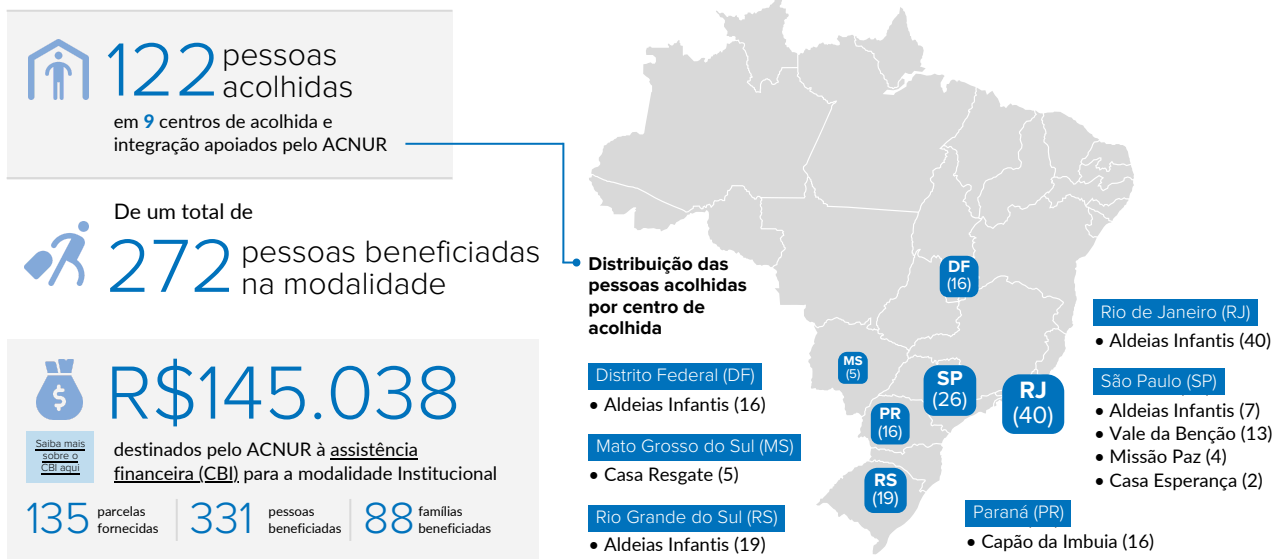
122 pessoas acolhidas

em 9 centros de acolhida e integração apoiados pelo ACNUR

De um total de

272 pessoas beneficiadas na modalidade

R$145.038

Saiba mais sobre o CBI aqui

destinados pelo ACNUR à assistência financeira (CBI) para a modalidade Institucional

135 parcelas fornecidas

331 pessoas beneficiadas

88 famílias beneficiadas

Distribuição das pessoas acolhidas por centro de acolhida

DF (16)

MS (5)

SP (26)

RJ (40)

PR (16)

RS (19)

Distrito Federal (DF)
• Aldeias Infantis (16)

Mato Grosso do Sul (MS)
• Casa Resgate (5)

Rio Grande do Sul (RS)
• Aldeias Infantis (19)

Rio de Janeiro (RJ)
• Aldeias Infantis (40)

São Paulo (SP)
• Aldeias Infantis (7)
• Vale da Benção (13)
• Missão Paz (4)
• Casa Esperança (2)

Paraná (PR)
• Capão da Imbuia (16)